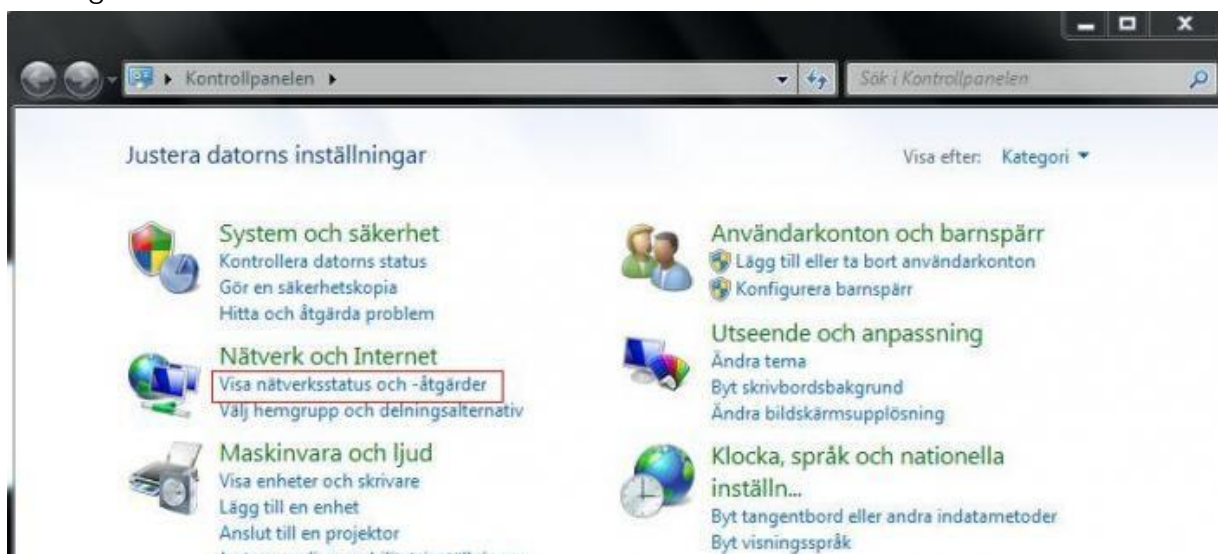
Kontrollpanelen ▸

Sök i Kontrollpanelen

Justera datorns inställningar

Visa efter: Kategori ▾

System och säkerhet
Kontrollera datorns status
Gör en säkerhetskopia
Hitta och åtgärda problem

Nätverk och Internet
Visa nätverksstatus och -åtgärder
Välj hemgrupp och delningsalternativ

Maskinvara och ljud
Visa enheter och skrivare
Lägg till en enhet
Anslut till en projektor
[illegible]

Användarkonton och barnspärr
Lägg till eller ta bort användarkonton
Konfigurera barnspärr

Utseende och anpassning
Ändra tema
Byt skrivbordsbakgrund
Ändra bildskärmsupplösning

Klocka, språk och nationella inställn...
Byt tangentbord eller andra indatametoder
Byt visningsspråk